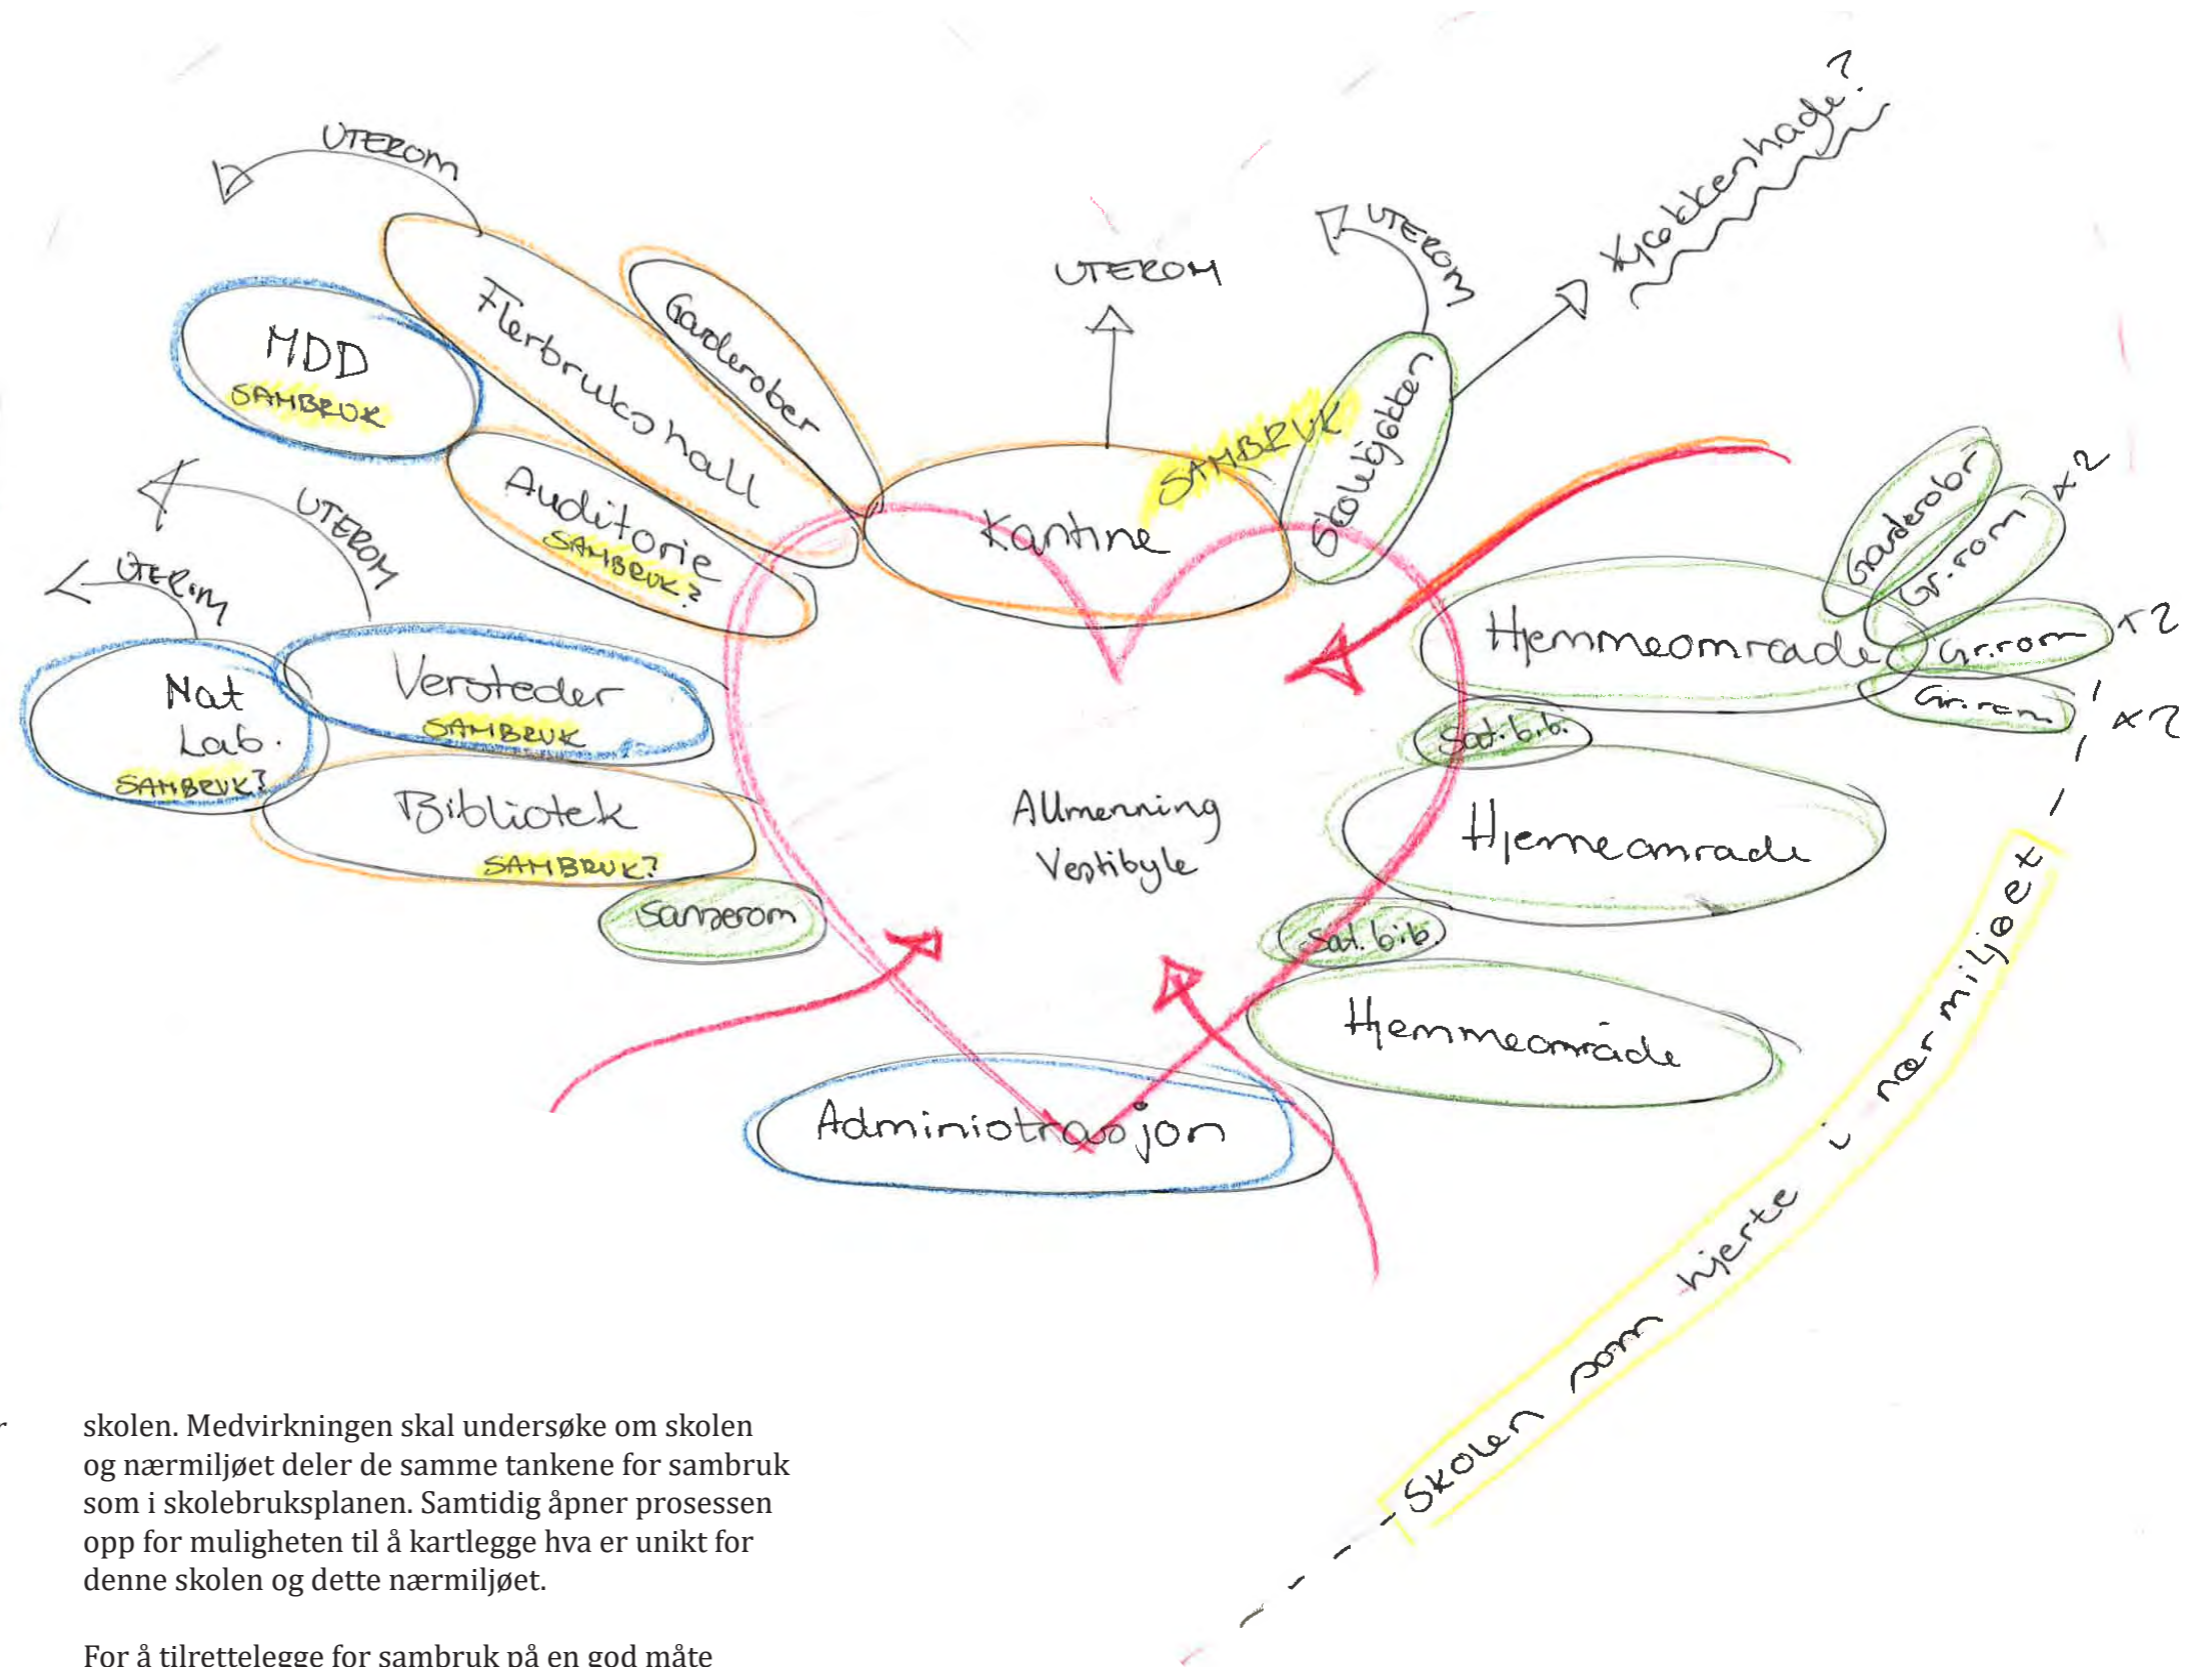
UTEROM

UTEROM

UTEROM

Kjøkkenhage?

UTEROM

UTEROM

UTEROM

MDD
SAMBRUK

Flerbrukshall

Garderober

Auditorie
SAMBRUK?

Kantine

SAMBRUK

Skolekjøkken

Garderober

Gr.rom

x2

Gr.rom

x2

Gr.rom

x2

Hjemmeområde

Nat
Lab.
SAMBRUK?

Verksteder
SAMBRUK

Bibliotek
SAMBRUK?

Samtalerom

Sol.b.b.

Allmenning
Vestibyle

Hjemmeområde

Sol.b.b.

Hjemmeområde

Administrasjon

Skolen som hjerte i nærmiljøet

skolen. Medvirkningen skal undersøke om skolen og nærmiljøet deler de samme tankene for sambruk som i skolebruksplanen. Samtidig åpner prosessen opp for muligheten til å kartlegge hva er unikt for denne skolen og dette nærmiljøet.

For å tilrettelegge for sambruk på en god måte